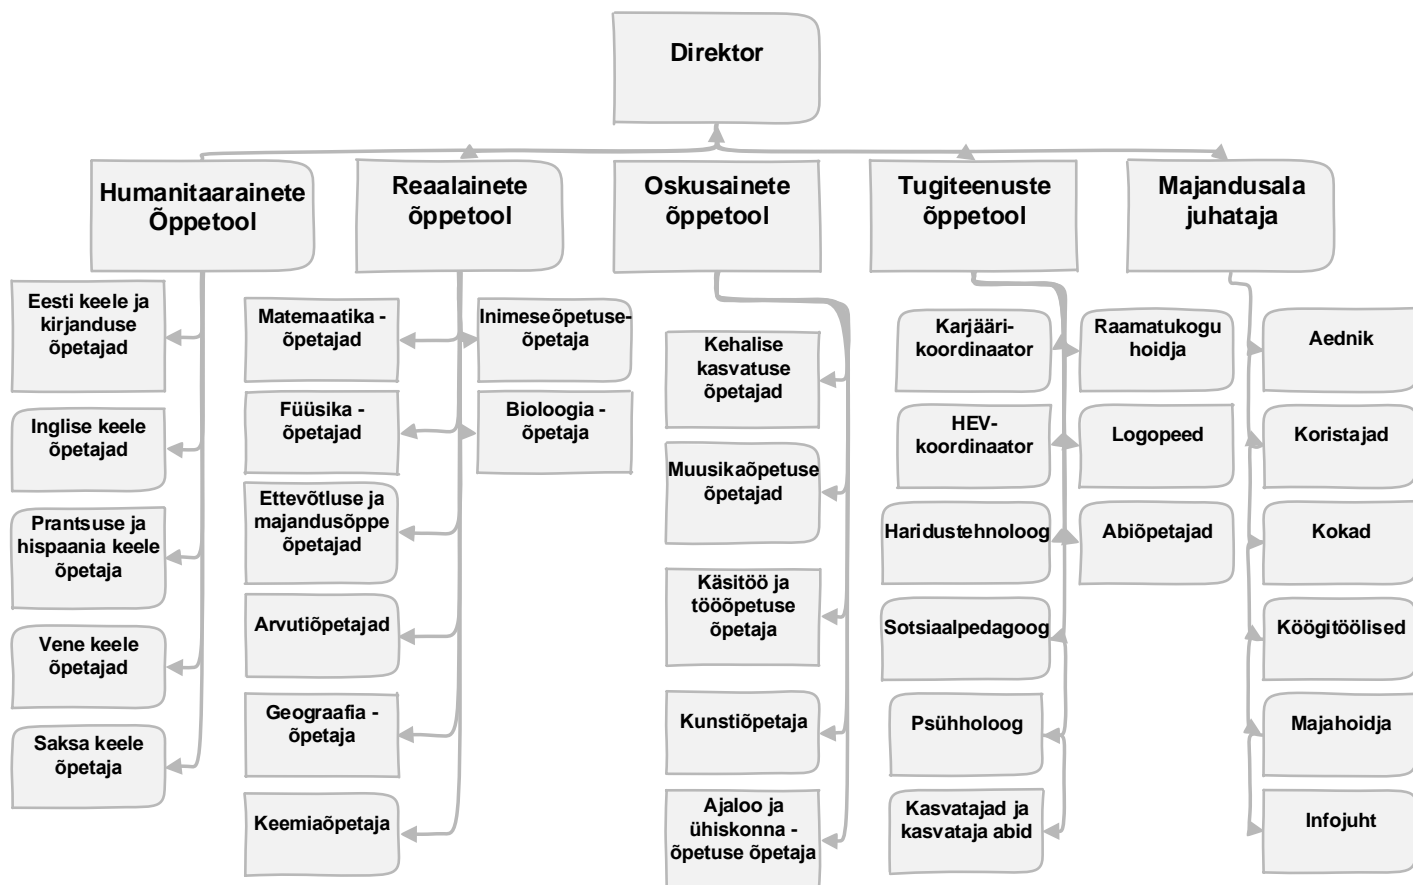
Direktor

Humanitaarainete Õppetool

Eesti keele ja kirjanduse õpetajad

Inglise keele õpetajad

Prantsuse ja hispaania keele õpetaja

Vene keele õpetajad

Saksa keele õpetaja

Reaalainete õppetool

Matemaatika - õpetajad

Füüsika - õpetajad

Ettevõtluse ja majandusõppe õpetajad

Arvutiõpetajad

Geograafia - õpetaja

Keemiaõpetaja

Inimeseõpetuse- õpetaja

Bioloogia - õpetaja

Oskusainete õppetool

Kehalise kasvatuse õpetajad

Muusikaõpetuse õpetajad

Käsitöö ja tööõpetuse õpetaja

Kunstiõpetaja

Ajaloo ja ühiskonna - õpetuse õpetaja

Tugiteenuste õppetool

Karjääri- koordinaator

HEV- koordinaator

Haridustehnoloog

Sotsiaalpedagoog

Psühholoog

Kasvatajad ja kasvataja abid

Raamatukogu hoidja

Logopeed

Abiõpetajad

Majandusala juhataja

Aednik

Koristajad

Kokad

Köögitöölised

Majahoidja

Infojuht